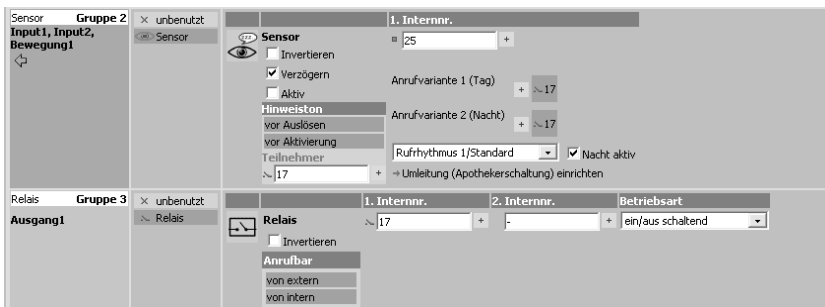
Sensor Gruppe 2
Input1, Input2, Bewegung1

× unbenutzt
Sensor

Sensor
Invertieren
Verzögern
Aktiv
Hinweiston
vor Auslösen
vor Aktivierung
Teilnehmer
17 +

1. Internnr.
25 +

Anrufvariante 1 (Tag) + 17

Anrufvariante 2 (Nacht) + 17

Rufrhythmus 1/Standard
Nacht aktiv
→ Umleitung (Apothekerschaltung) einrichten

Relais Gruppe 3
Ausgang1

× unbenutzt
Relais

Relais
Invertieren
Anrufbar
von extern
von intern

| 1. Internnr. | 2. Internnr. | Betriebsart |
|---|---|---|
| 17 + | - + | ein/aus schaltend |